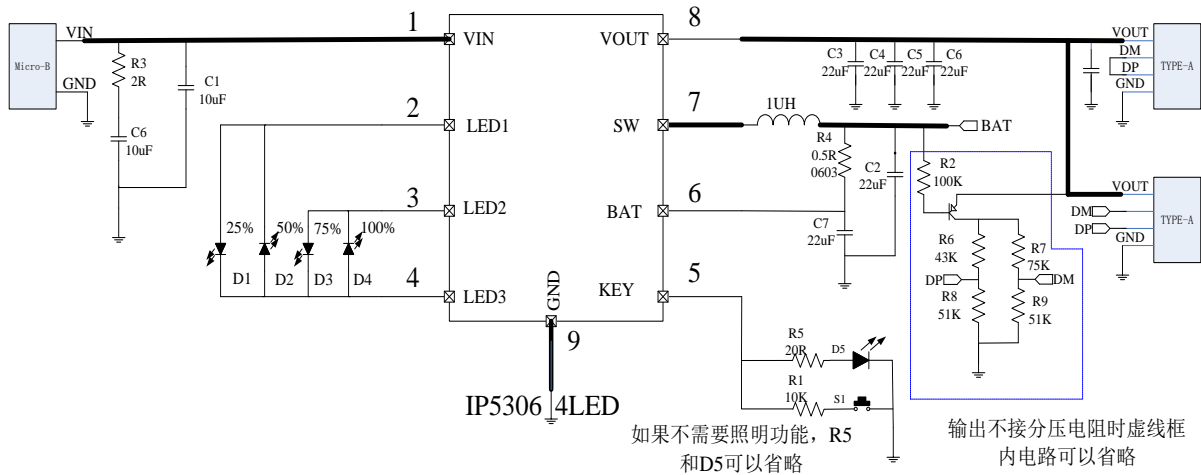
Micro-B
VIN
GND
R3
2R
C1
10uF
C6
10uF
1
VIN
2
LED1
3
LED2
4
LED3
25%
50%
75%
100%
D1
D2
D3
D4
GND
9
IP5306_4LED
VOUT
8
SW
7
BAT
6
KEY
5
1UH
R4
0.5R
0603
C2
22uF
C7
22uF
C3
22uF
C4
22uF
C5
22uF
C6
22uF
BAT
VOUT
DM
DP
GND
TYPE-A
R2
100K
R6
43K
R7
75K
DP
DM
R8
51K
R9
51K
VOUT
DM
DP
GND
TYPE-A
R5
20R
D5
R1
10K
S1
如果不需要照明功能，R5和D5可以省略
输出不接分压电阻时虚线框内电路可以省略